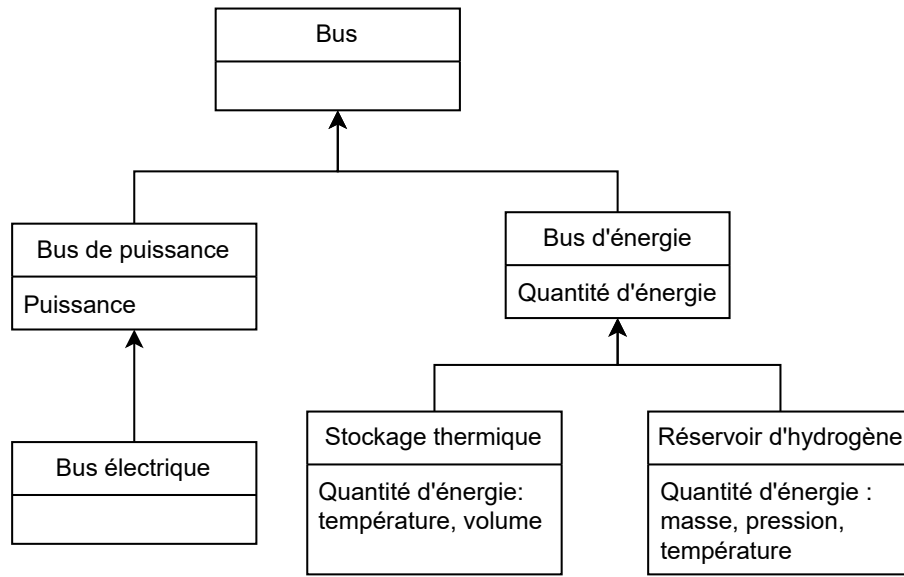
Bus

Bus de puissance

Puissance

Bus d'énergie

Quantité d'énergie

Bus électrique

Stockage thermique

Quantité d'énergie: température, volume

Réservoir d'hydrogène

Quantité d'énergie : masse, pression, température